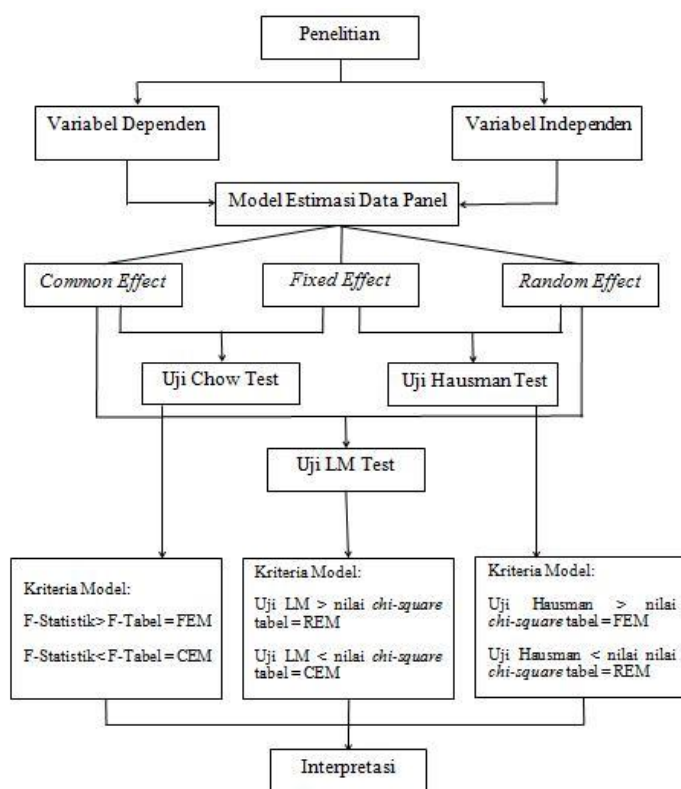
Penelitian

Variabel Dependen

Variabel Independen

Model Estimasi Data Panel

Common Effect

Fixed Effect

Random Effect

Uji Chow Test

Uji Hausman Test

Uji LM Test

Kriteria Model:

F-Statistik> F-Tabel = FEM

F-Statistik< F-Tabel = CEM

Kriteria Model:

Uji LM > nilai chi-square tabel = REM

Uji LM < nilai chi-square tabel = CEM

Kriteria Model:

Uji Hausman > nilai chi-square tabel = FEM

Uji Hausman < nilai nilai chi-square tabel = REM

Interpretasi